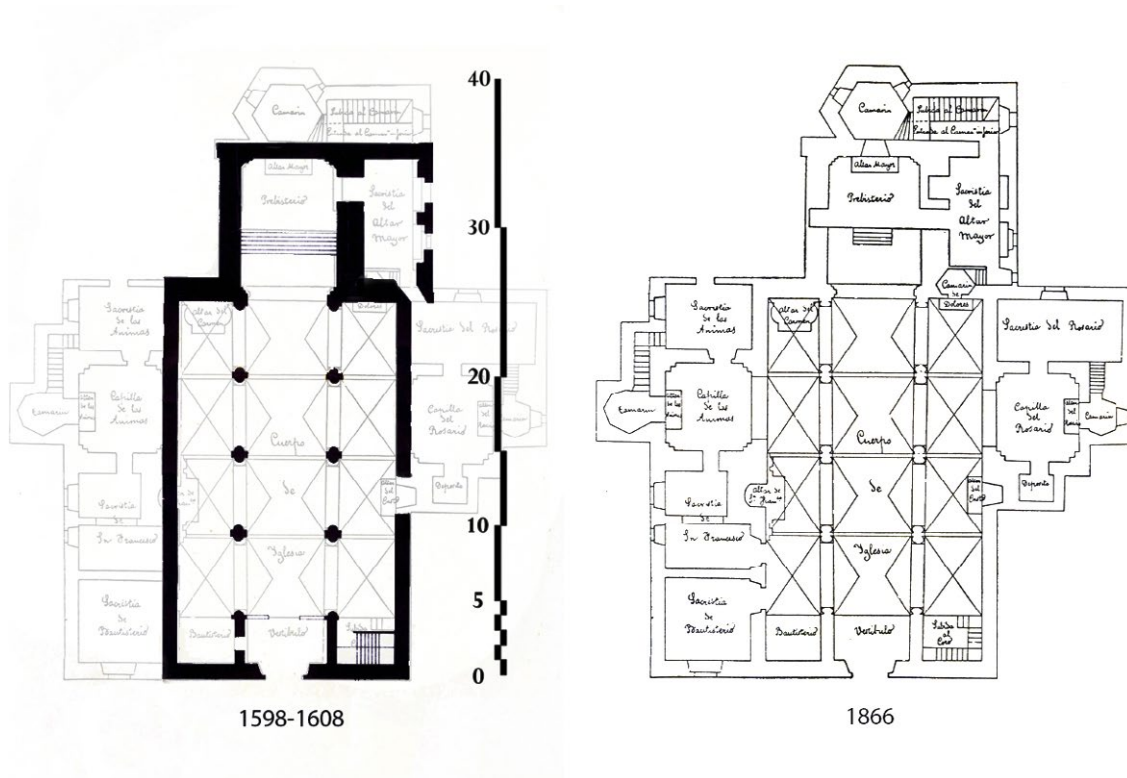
Camarin
Subida al Camarin
Escalera al Camarin inferior
Altar Mayor
Presbiterio
Sacristia del Altar Mayor
Sacristia de las Animas
Altar del Carmen
Dolores
Sacristia del Rosario
Capilla de las Animas
Camarin
Cuerpo
de
Iglesia
Capilla del Rosario
Altar del Rosario
Sacristia de San Francisco
Altar del Cristo
Deposito
Sacristia de Bautisterio
Bautisterio
Vestibulo
Subida al Coro

40
30
20
10
5
0

1598-1608

Camarin
Subida al Camarin
Escalera al Camarin inferior
Altar Mayor
Presbiterio
Sacristia del Altar Mayor
Camarin de los Dolores
Sacristia de las Animas
Altar del Carmen
Sacristia del Rosario
Camarin
Capilla de las Animas
Cuerpo
de
Iglesia
Capilla del Rosario
Altar del Rosario
Camarin
Altar de San Francisco
Sacristia de San Francisco
Altar del Cristo
Deposito
Sacristia de Bautisterio
Bautisterio
Vestibulo
Subida al Coro

1866